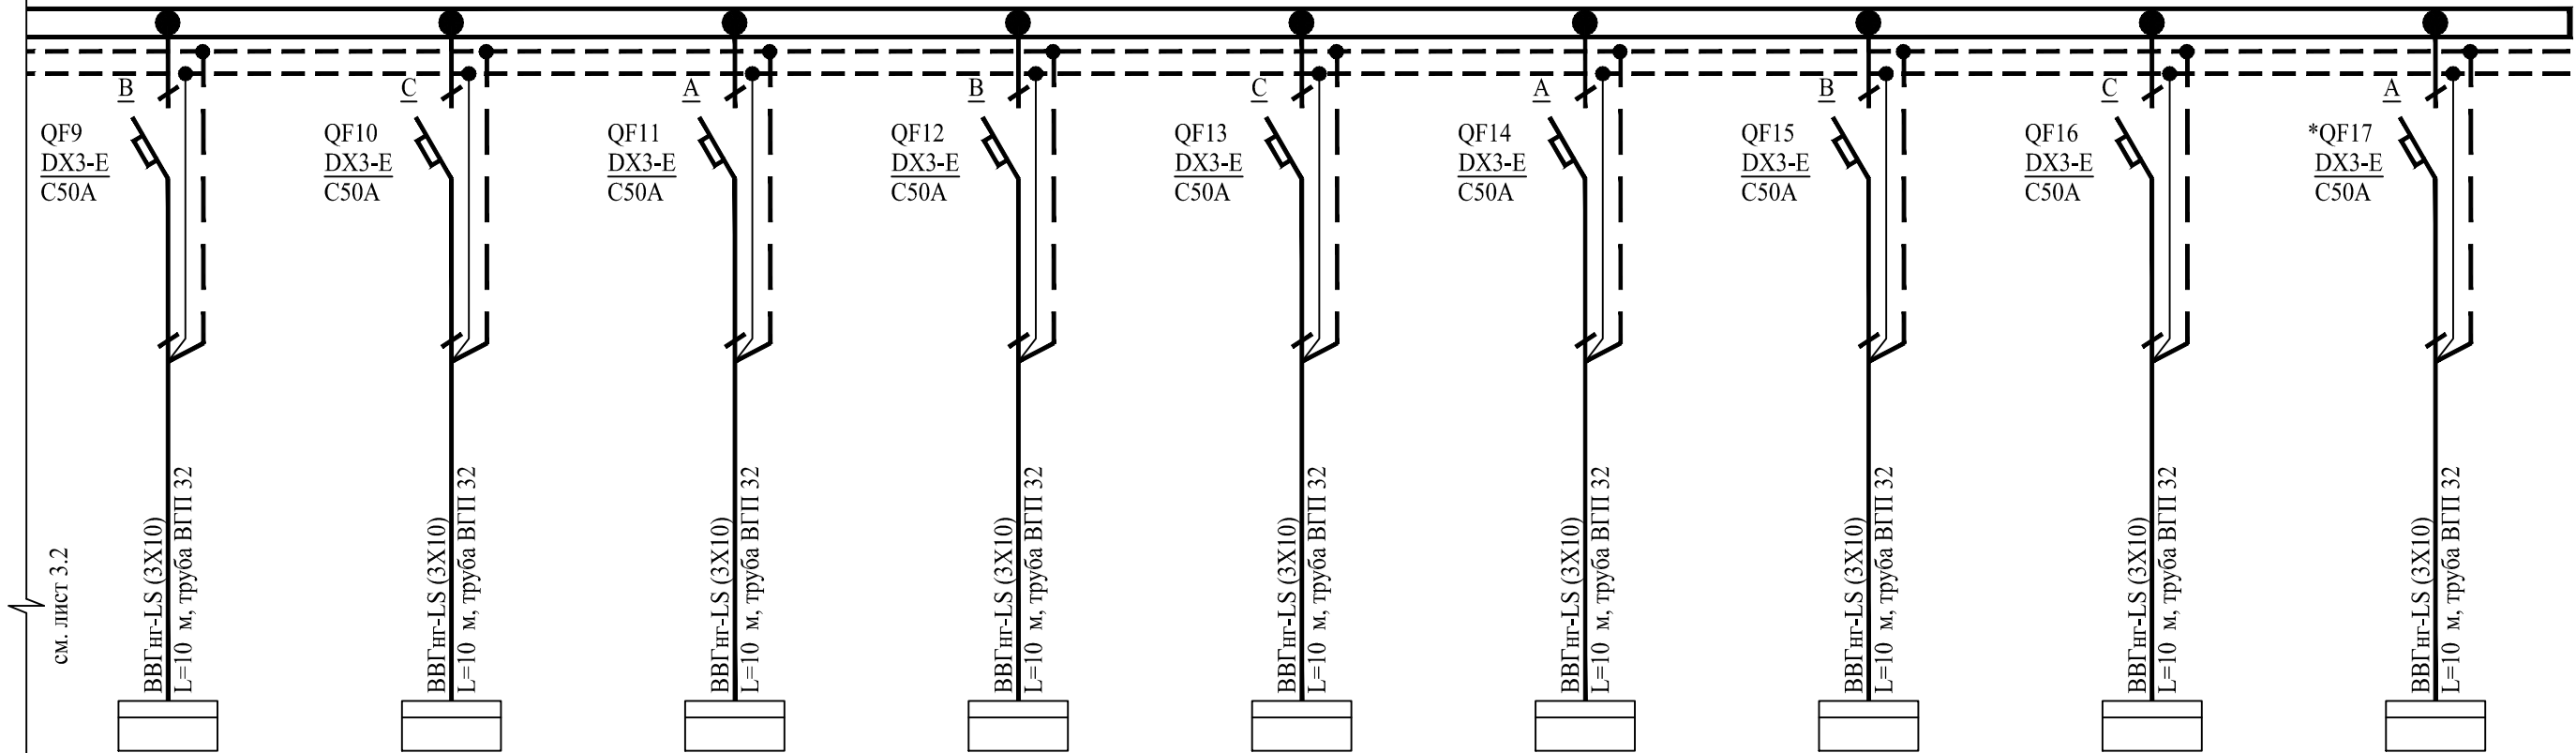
B
QF9
DX3-E
C50A
ВВГнг-LS (3Х10)
L=10 м, труба ВГП 32

C
QF10
DX3-E
C50A
ВВГнг-LS (3Х10)
L=10 м, труба ВГП 32

A
QF11
DX3-E
C50A
ВВГнг-LS (3Х10)
L=10 м, труба ВГП 32

B
QF12
DX3-E
C50A
ВВГнг-LS (3Х10)
L=10 м, труба ВГП 32

C
QF13
DX3-E
C50A
ВВГнг-LS (3Х10)
L=10 м, труба ВГП 32

A
QF14
DX3-E
C50A
ВВГнг-LS (3Х10)
L=10 м, труба ВГП 32

B
QF15
DX3-E
C50A
ВВГнг-LS (3Х10)
L=10 м, труба ВГП 32

C
QF16
DX3-E
C50A
ВВГнг-LS (3Х10)
L=10 м, труба ВГП 32

A
*QF17
DX3-E
C50A
ВВГнг-LS (3Х10)
L=10 м, труба ВГП 32

см. лист 3.2